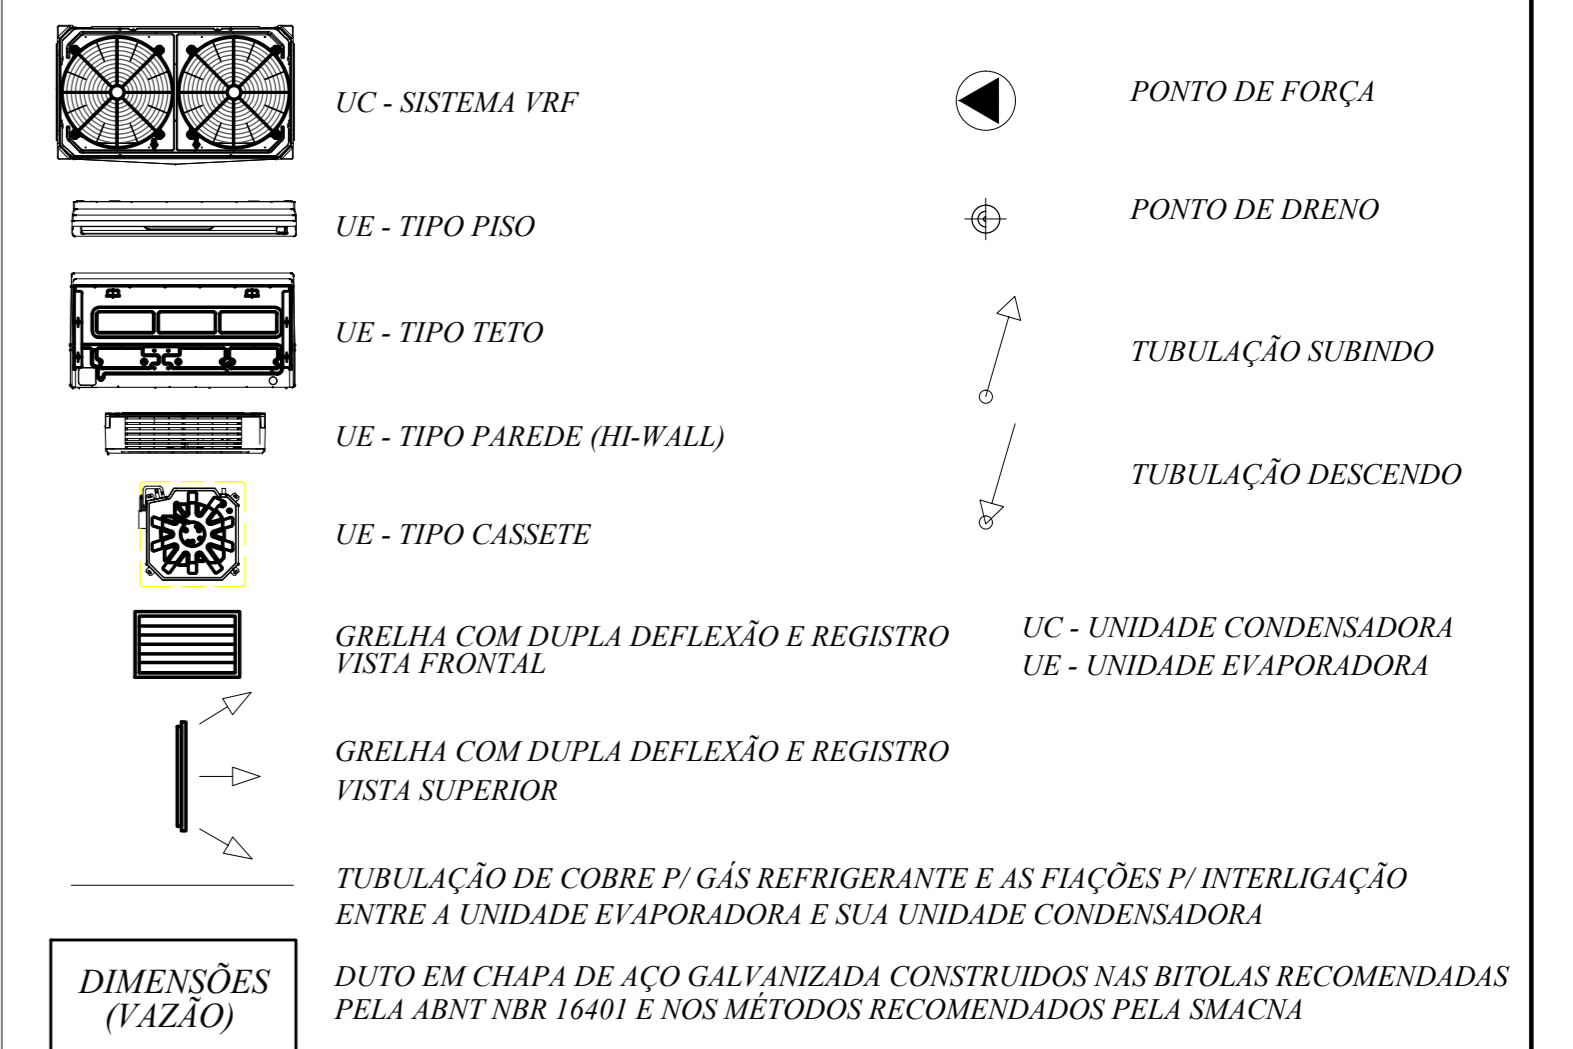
UC - SISTEMA VRF

PONTO DE FORÇA

UE - TIPO PISO

PONTO DE DRENO

UE - TIPO TETO

TUBULAÇÃO SUBINDO

UE - TIPO PAREDE (HI-WALL)

TUBULAÇÃO DESCENDO

UE - TIPO CASSETE

GRELHA COM DUPLA DEFLEXÃO E REGISTRO
VISTA FRONTAL

UC - UNIDADE CONDENSADORA
UE - UNIDADE EVAPORADORA

GRELHA COM DUPLA DEFLEXÃO E REGISTRO
VISTA SUPERIOR

TUBULAÇÃO DE COBRE P/ GÁS REFRIGERANTE E AS FIAÇÕES P/ INTERLIGAÇÃO ENTRE A UNIDADE EVAPORADORA E SUA UNIDADE CONDENSADORA

DIMENSÕES
(VAZÃO)

DUTO EM CHAPA DE AÇO GALVANIZADA CONSTRUIDOS NAS BITOLAS RECOMENDADAS PELA ABNT NBR 16401 E NOS MÉTODOS RECOMENDADOS PELA SMACNA